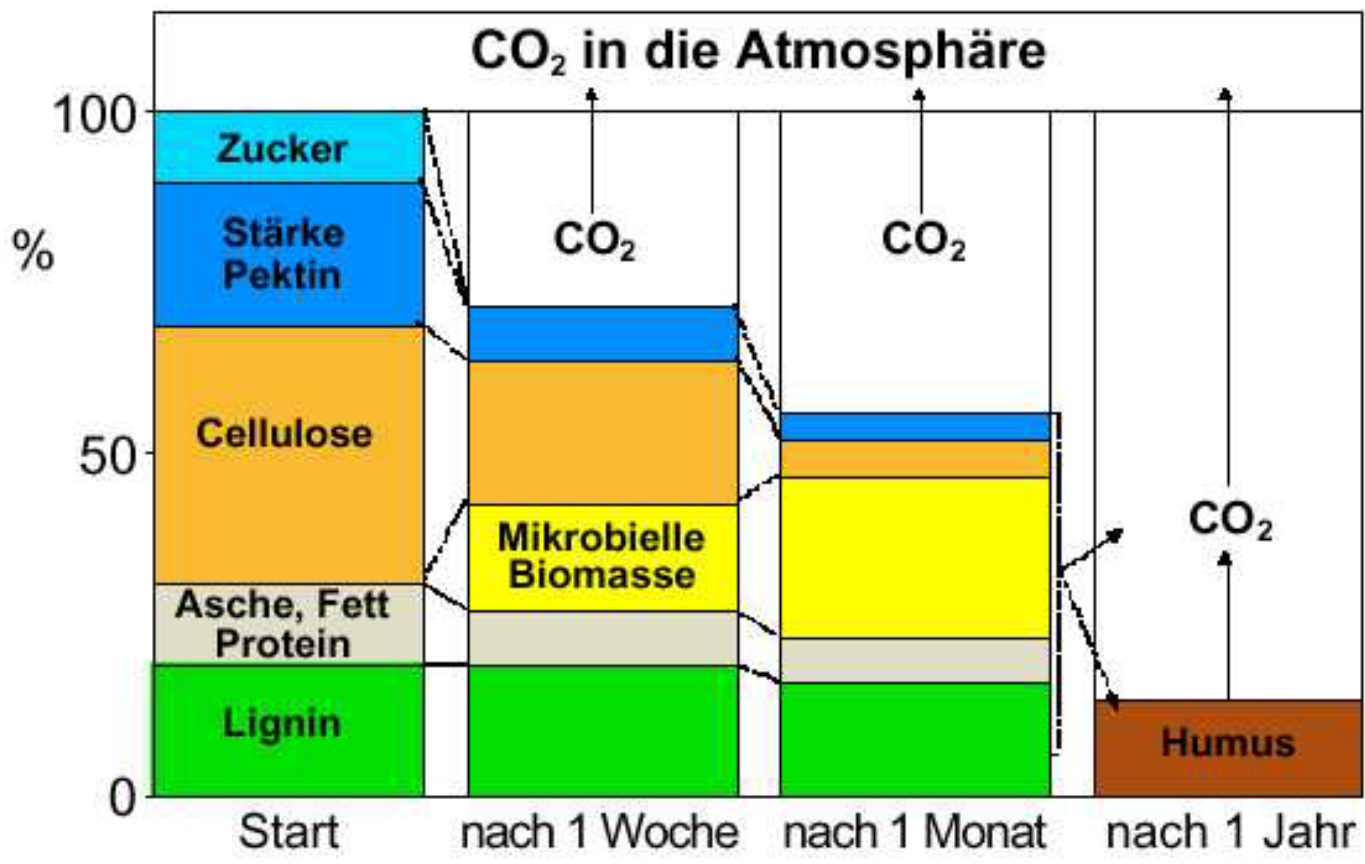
$CO_2$ in die Atmosphäre

100

%

50

0

Zucker

Stärke Pektin

Cellulose

Asche, Fett Protein

Lignin

$CO_2$

Mikrobielle Biomasse

$CO_2$

$CO_2$

Humus

Start

nach 1 Woche

nach 1 Monat

nach 1 Jahr